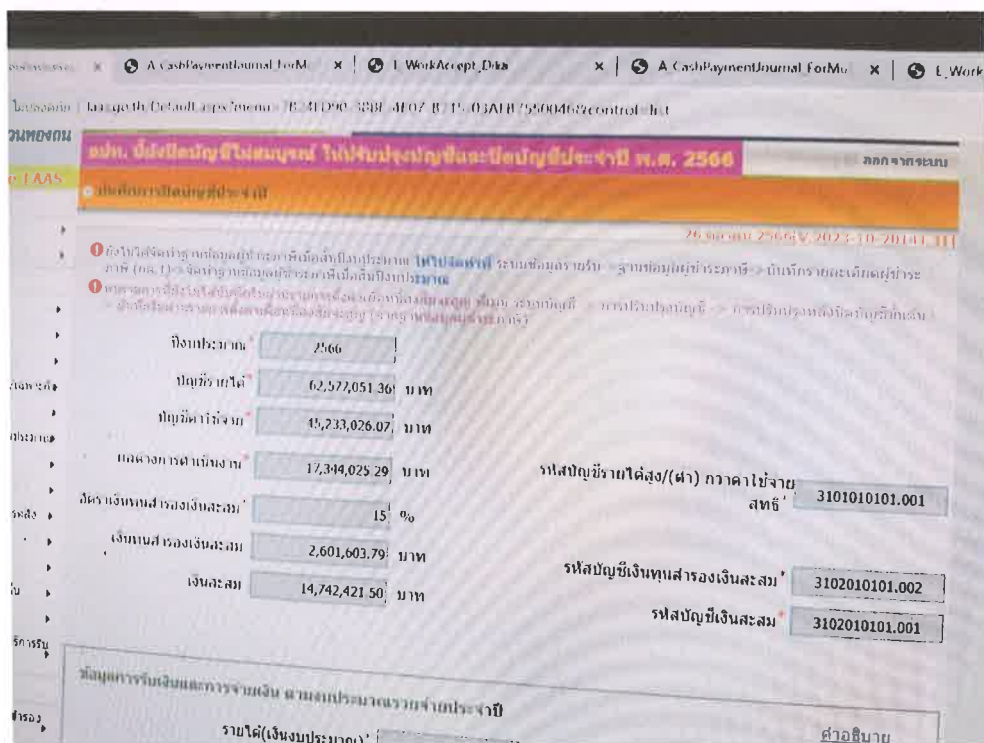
A CashPaymentJournal_ForM | L_WorkAccept_Dika | A CashPaymentJournal_ForMo | L_Work

อปท. บันทึกปิดบัญชีไม่สมบูรณ์ ให้ปรับปรุงบัญชีและปิดบัญชีประจำปี พ.ศ. 2566

ออกจากระบบ

LAAS

บันทึกการปิดบัญชีประจำปี

26 ตุลาคม 2566 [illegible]

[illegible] ให้ไปจัดทำ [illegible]

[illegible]

ปีงบประมาณ* 2566

บัญชีรายได้* 62,577,051.36 บาท

บัญชีค่าใช้จ่าย* 45,233,026.07 บาท

ผลต่างการดำเนินงาน* 17,344,025.29 บาท

อัตราเงินทุนสำรองเงินสะสม* 15 %

เงินทุนสำรองเงินสะสม 2,601,603.79 บาท

เงินสะสม 14,742,421.50 บาท

รหัสบัญชีรายได้สูง/(ต่ำ) กว่าค่าใช้จ่ายสุทธิ* 3101010101.001

รหัสบัญชีเงินทุนสำรองเงินสะสม* 3102010101.002

รหัสบัญชีเงินสะสม* 3102010101.001

ข้อมูลการรับเงินและการจ่ายเงิน ตามงบประมาณรายจ่ายประจำปี

รายได้(เงินงบประมาณ)*

คำอธิบาย